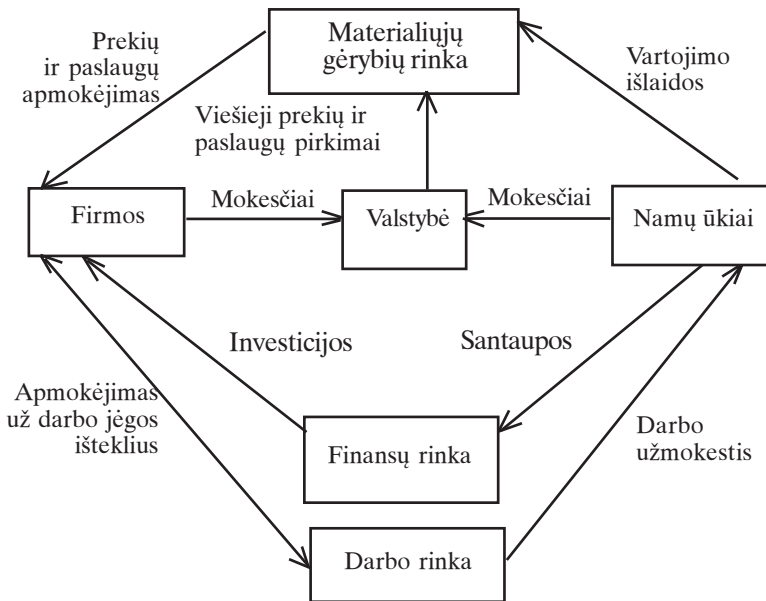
Materialiųjų gėrybių rinka

Prekių ir paslaugų apmokėjimas

Vartojimo išlaidos

Viešieji prekių ir paslaugų pirkimai

Firmos

Mokesčiai

Valstybė

Mokesčiai

Namų ūkiai

Investicijos

Santaupos

Apmokėjimas už darbo jėgos išteklius

Finansų rinka

Darbo užmokestis

Darbo rinka